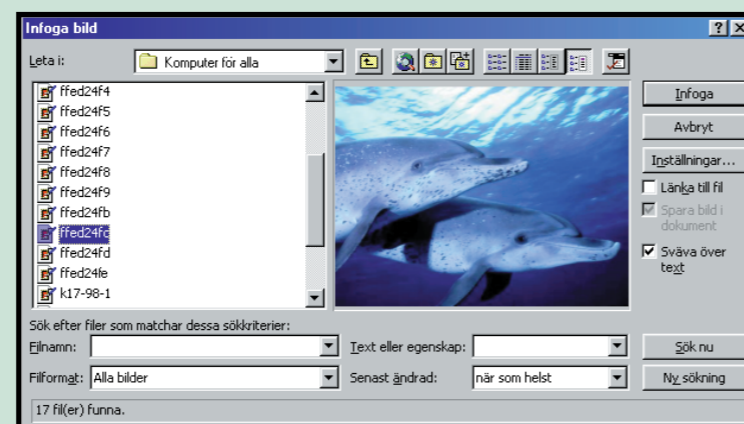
Infoga bild

?

Leta i: Komputer för alla

ffed24f4
ffed24f5
ffed24f6
ffed24f7
ffed24f8
ffed24f9
ffed24fb
ffed24fc
ffed24fd
ffed24fe
k17-98-1

Infoga
Avbryt
Inställningar...
Länka till fil
Spara bild i dokument
Sväva över text

Sök efter filer som matchar dessa sökkriterier:
Filnamn:
Text eller egenskap:
Sök nu
Filformat: Alla bilder
Senast ändrad: när som helst
Ny sökning

17 fil(er) funna.